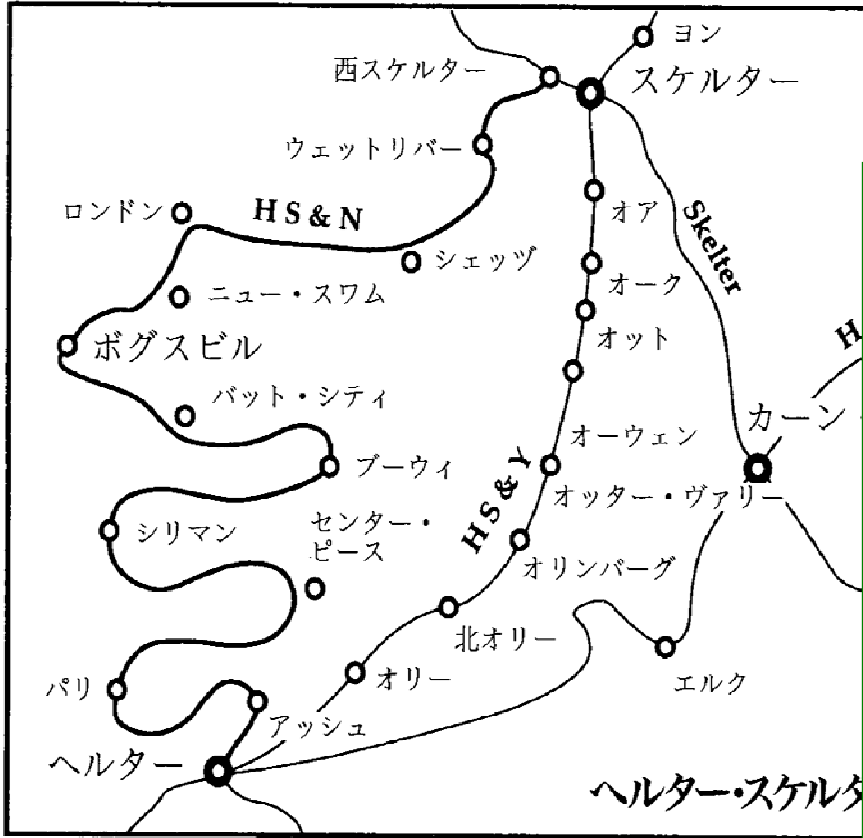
ヨン
西スケルター
スケルター
ウェットリバー
ロンドン
HS & N
シェッヅ
オア
Skelter
オーク
ニュー・スワム
オット
ボグスビル
H
バット・シティ
カーン
オーウェン
ブーウィ
オッター・ヴァリー
HS & Y
シリマン
センター・ピース
オリンバーグ
北オリー
エルク
パリ
オリー
アッシュ
ヘルター
ヘルター・スケル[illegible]